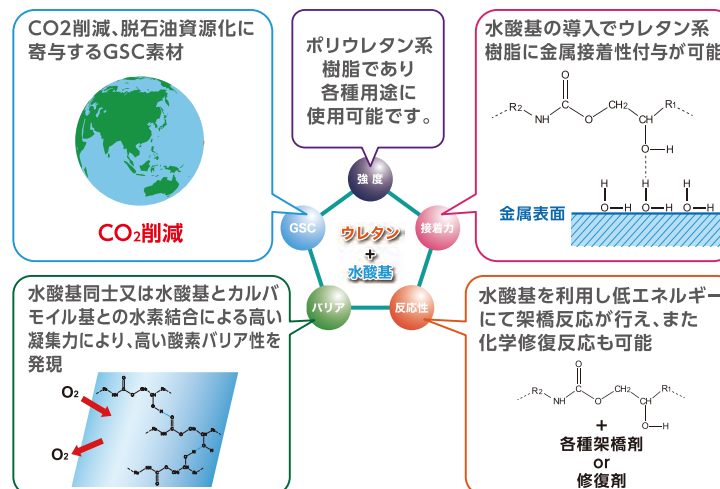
CO2削減、脱石油資源化に寄与するGSC素材

$CO_2$削減

ポリウレタン系樹脂であり各種用途に使用可能です。

水酸基の導入でウレタン系樹脂に金属接着性付与が可能

$R_2$ NH C O O $CH_2$ $R_1$ CH O H

H O H H O H H O H

金属表面

強度

GSC

接着力

ウレタン + 水酸基

バリア

反応性

水酸基同士又は水酸基とカルバモイル基との水素結合による高い凝集力により、高い酸素バリア性を発現

$O_2$

$O_2$

水酸基を利用し低エネルギーにて架橋反応が行え、また化学修復反応も可能

$R_2$ NH C O O $CH_2$ $R_1$ CH O H

+
各種架橋剤
or
修復剤